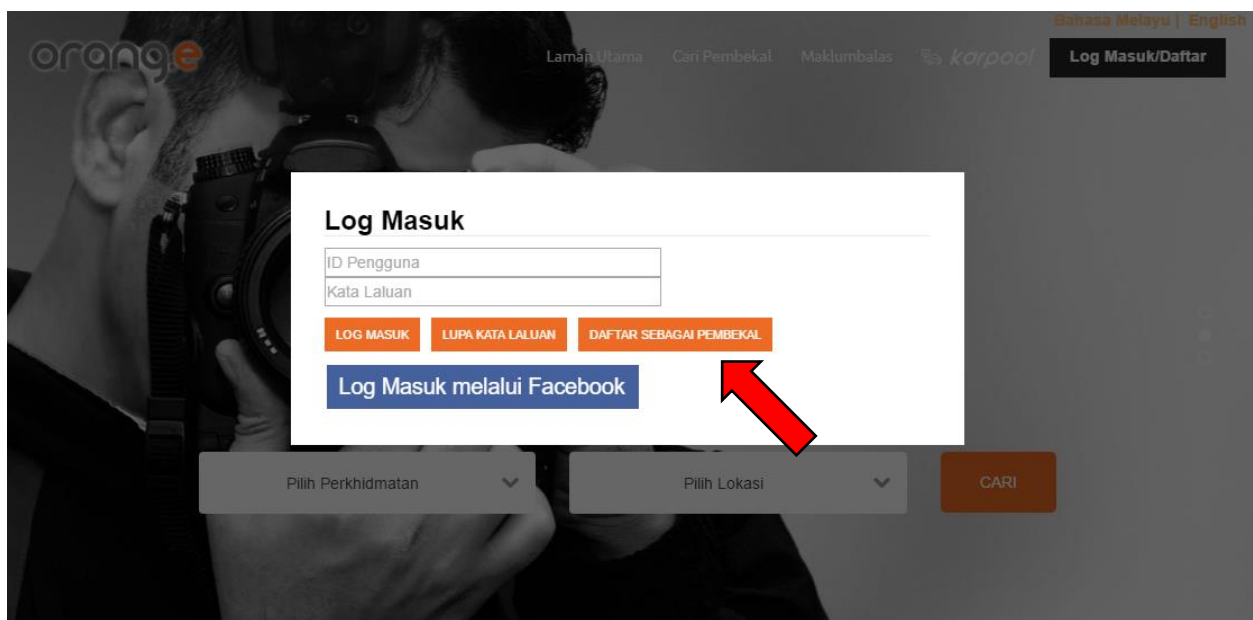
Bahasa Melayu | English

orange

Laman Utama Cari Pembekal Maklumbalas korpool Log Masuk/Daftar

Log Masuk

ID Pengguna

Kata Laluan

LOG MASUK LUPA KATA LALUAN DAFTAR SEBAGAI PEMBEKAL

Log Masuk melalui Facebook

Pilih Perkhidmatan

Pilih Lokasi

CARI